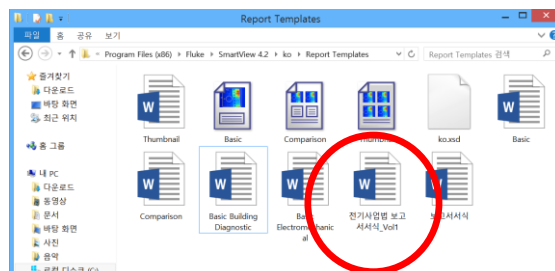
Report Templates

파일 홈 공유 보기

Program Files (x86) › Fluke › SmartView 4.2 › ko › Report Templates

Report Templates 검색

즐겨찾기
다운로드
바탕 화면
최근 위치

홈 그룹

내 PC
다운로드
동영상
문서
바탕 화면
사진
음악
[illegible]

Thumbnail
Basic
Comparison
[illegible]
ko.xsd
Basic

Comparison
Basic Building Diagnostic
Basic Electromechanical
전기사업법 보고서서식_Vol1
보고서서식